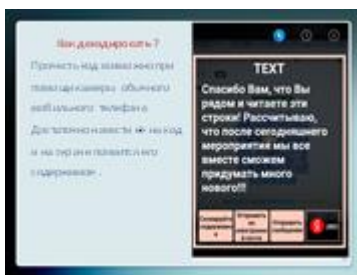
Как декодировать?

Прочесть код можно мно при помощи камеры обычного мобильного телефона.

Достаточно навести её на код и на экране появится его содержимое.

TEXT

Спасибо Вам, что Вы рядом и читаете эти строки! Рассчитываю, что после сегодняшнего мероприятия мы все вместе сможем придумать много нового!!!

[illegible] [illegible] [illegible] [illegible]